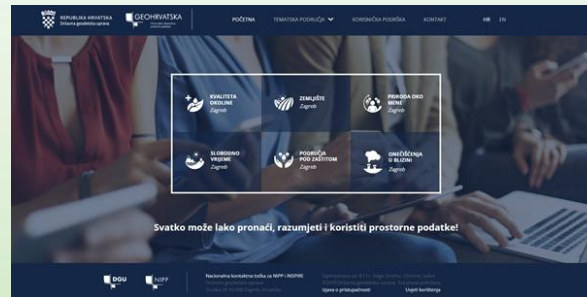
REPUBLIKA HRVATSKA
Državna geodetska uprava

GEOHRVATSKA

POČETNA
TEMATSKA PODRUČJA
KORISNIČKA PODRŠKA
KONTAKT
HR
EN

KVALITETA OKOLINE
Zagreb

ZEMLJIŠTE
Zagreb

PRIRODA OKO MENE
Zagreb

SLOBODNO VRIJEME
Zagreb

PODRUČJA POD ZAŠTITOM
Zagreb

ONEČIŠĆENJA U BLIZINI
Zagreb

Svatko može lako pronaći, razumjeti i koristiti prostorne podatke!

DGU

NIPP

Nacionalna kontaktna točka za NIPP i INSPIRE
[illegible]
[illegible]

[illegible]
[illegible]

Izjava o pristupačnosti
Uvjeti korištenja